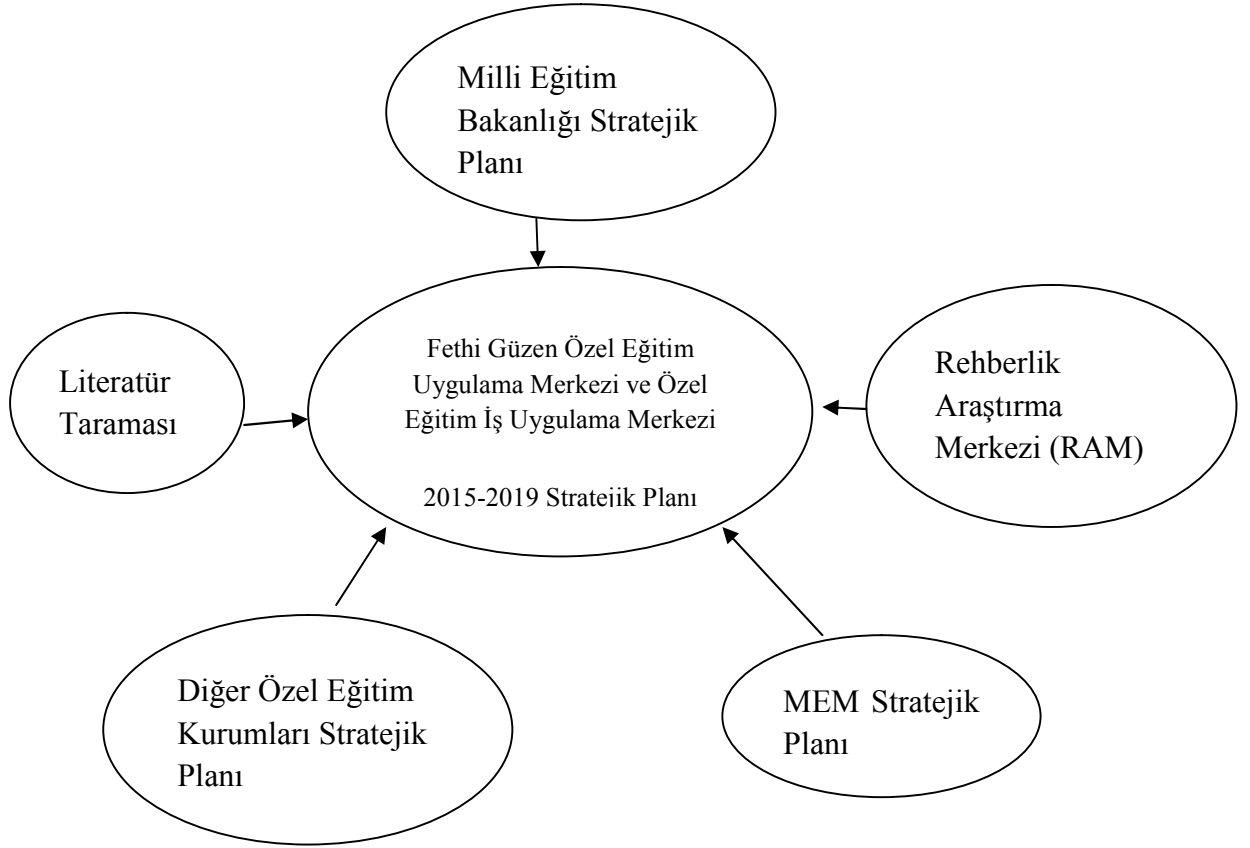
Milli Eğitim Bakanlığı Stratejik Planı

Literatür Taraması

Fethi Güzen Özel Eğitim Uygulama Merkezi ve Özel Eğitim İş Uygulama Merkezi

2015-2019 Stratejik Planı

Rehberlik Araştırma Merkezi (RAM)

Diğer Özel Eğitim Kurumları Stratejik Planı

MEM Stratejik Planı